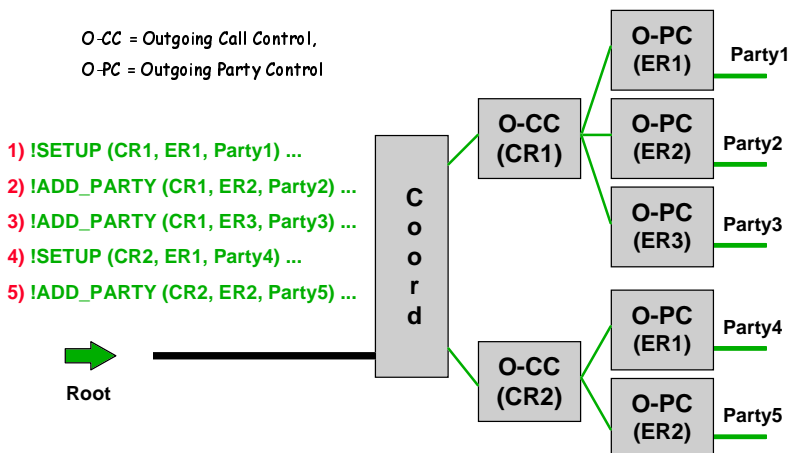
O-CC = Outgoing Call Control,
O-PC = Outgoing Party Control

1) !SETUP (CR1, ER1, Party1) ...
2) !ADD_PARTY (CR1, ER2, Party2) ...
3) !ADD_PARTY (CR1, ER3, Party3) ...
4) !SETUP (CR2, ER1, Party4) ...
5) !ADD_PARTY (CR2, ER2, Party5) ...

Root

Coord

O-CC (CR1)

O-CC (CR2)

O-PC (ER1)
Party1

O-PC (ER2)
Party2

O-PC (ER3)
Party3

O-PC (ER1)
Party4

O-PC (ER2)
Party5